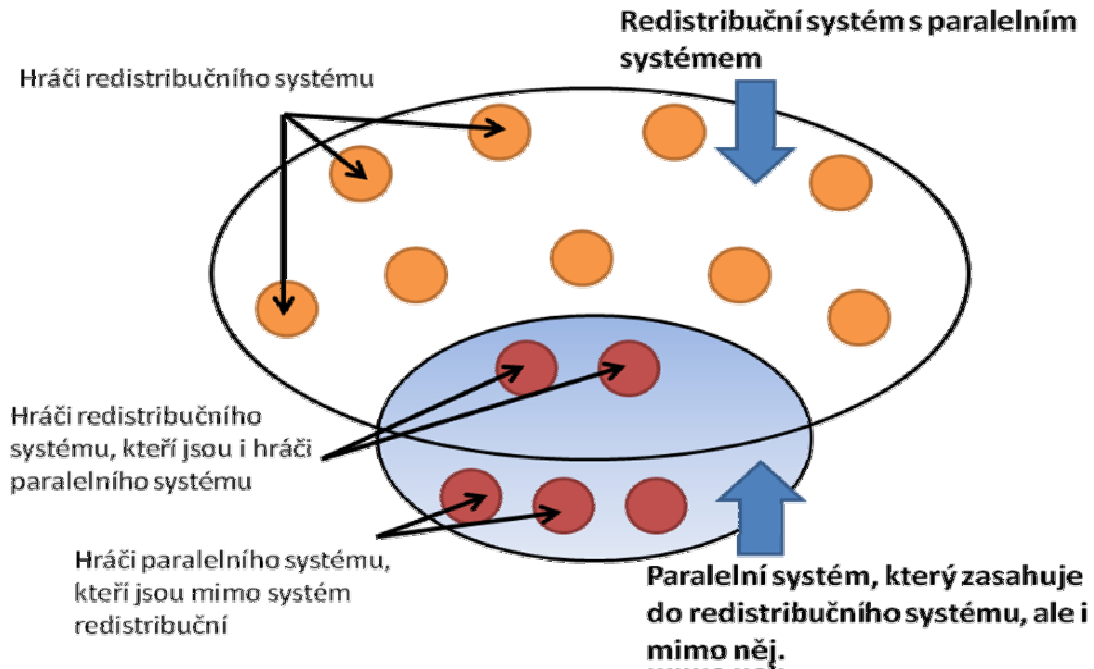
Redistribuční systém s paralelním systémem

Hráči redistribučního systému

Hráči redistribučního systému, kteří jsou i hráči paralelního systému

Hráči paralelního systému, kteří jsou mimo systém redistribuční

Paralelní systém, který zasahuje do redistribučního systému, ale i mimo něj.